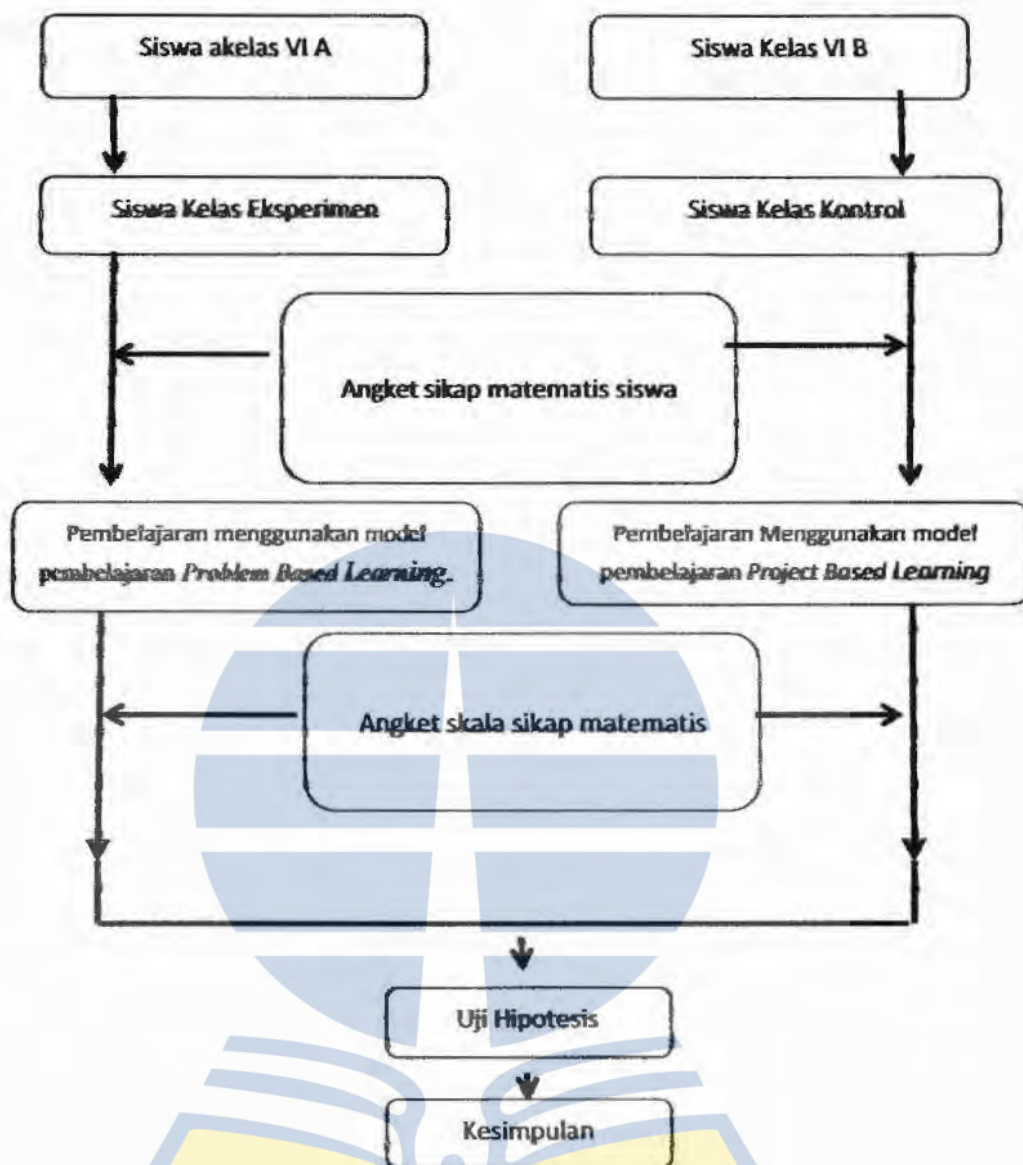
Siswa akelas VI A

Siswa Kelas VI B

Siswa Kelas Eksperimen

Siswa Kelas Kontrol

Angket sikap matematis siswa

Pembelajaran menggunakan model pembelajaran *Problem Based Learning*.

Pembelajaran Menggunakan model pembelajaran *Project Based Learning*

Angket skala sikap matematis

Uji Hipotesis

Kesimpulan